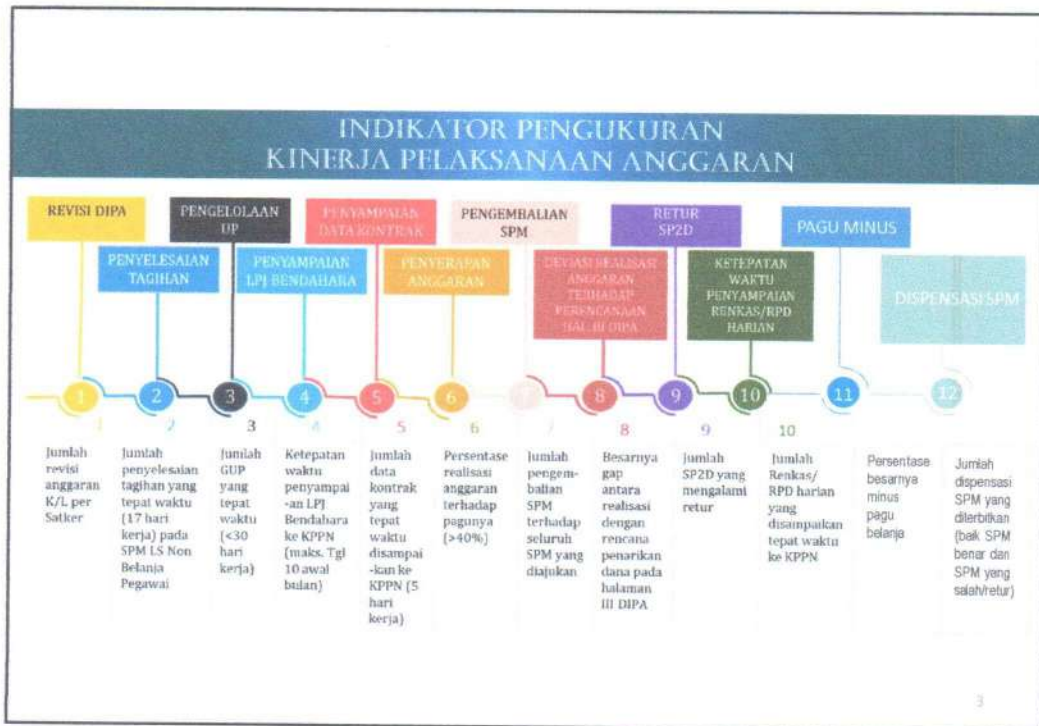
INDIKATOR PENGUKURAN
KINERJA PELAKSANAAN ANGGARAN

REVISI DIPA

PENYELESAIAN TAGIHAN

PENGELOLAAN UP

PENYAMPAIAN LPJ BENDAHARA

PENYAMPAIAN DATA KONTRAK

PENYERAPAN ANGGARAN

PENGEMBALIAN SPM

DEVIASI REALISASI ANGGARAN TERHADAP PERENCANAAN HAL. III DIPA

RETUR SP2D

KETEPATAN WAKTU PENYAMPAIAN RENKAS/RPD HARIAN

PAGU MINUS

DISPENSASI SPM

1 2 3 4 5 6 7 8 9 10 11 12

1
Jumlah revisi anggaran K/L per Satker

2
Jumlah penyelesaian tagihan yang tepat waktu (17 hari kerja) pada SPM LS Non Belanja Pegawai

3
Jumlah GUP yang tepat waktu (<30 hari kerja)

4
Ketepatan waktu penyampai-an LPJ Bendahara ke KPPN (maks. Tgl 10 awal bulan)

5
Jumlah data kontrak yang tepat waktu disampai-kan ke KPPN (5 hari kerja)

6
Persentase realisasi anggaran terhadap pagunya (>40%)

7
Jumlah pengem-balian SPM terhadap seluruh SPM yang diajukan

8
Besarnya gap antara realisasi dengan rencana penarikan dana pada halaman III DIPA

9
Jumlah SP2D yang mengalami retur

10
Jumlah Renkas/ RPD harian yang disampaikan tepat waktu ke KPPN

Persentase besarnya minus pagu belanja

Jumlah dispensasi SPM yang diterbitkan (baik SPM benar dan SPM yang salah/retur)

3